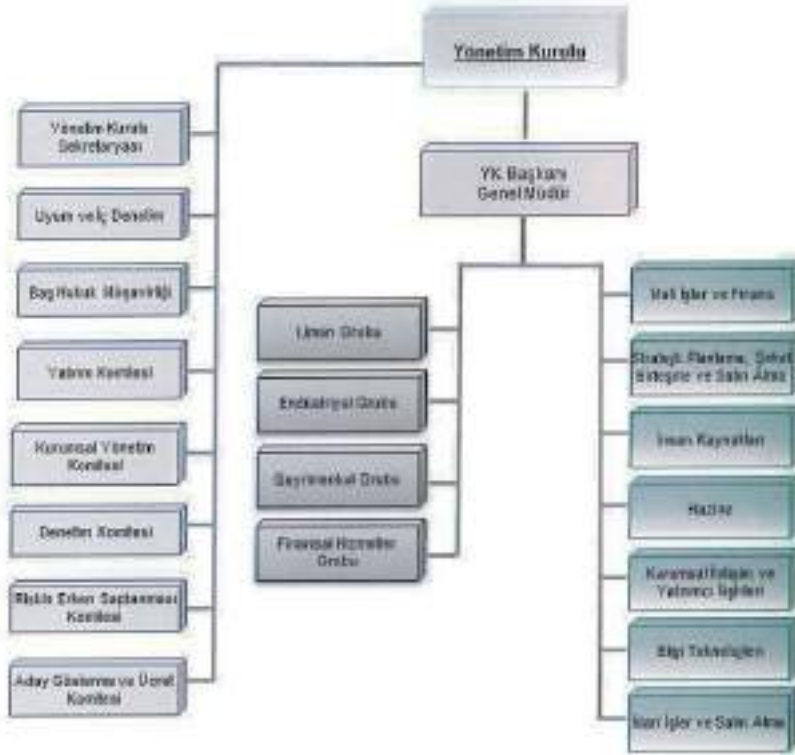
Yönetim Kurulu

Yönetim Kurulu Sekretaryası

Uyum ve İç Denetim

Baş Hukuk Müşavirliği

Yatırım Komitesi

Kurumsal Yönetim Komitesi

Denetim Komitesi

Riskin Erken Saptanması Komitesi

Aday Gösterme ve Ücret Komitesi

YK Başkanı Genel Müdür

Liman Grubu

Endüstriyel Grubu

Gayrimenkul Grubu

Finansal Hizmetler Grubu

Mali İşler ve Finans

Stratejik Planlama, Şirket Birleşme ve Satın Alma

İnsan Kaynakları

Hazine

Kurumsal İletişim ve Yatırımcı İlişkileri

Bilgi Teknolojileri

İdari İşler ve Satın Alma